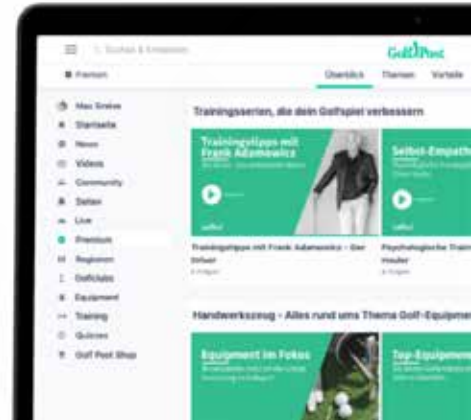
Suchen & Entdecken

GolfPost

Premium

Überblick Themen Vorteile

Max Greive
Startseite
News
Videos
Community
Daten
Live
Premium
Regionen
Golfclubs
Equipment
Training
Quizzes
Golf Post Shop

Trainingsserien, die dein Golfspiel verbessern

Trainingstipps mit Frank Adamowicz

Selbst-Empathie

Trainingstipps mit Frank Adamowicz – Der Driver

Psychologische Train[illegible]

Handwerkszeug – Alles rund ums Thema Golf-Equipment

Equipment im Fokus

Top-Equipment